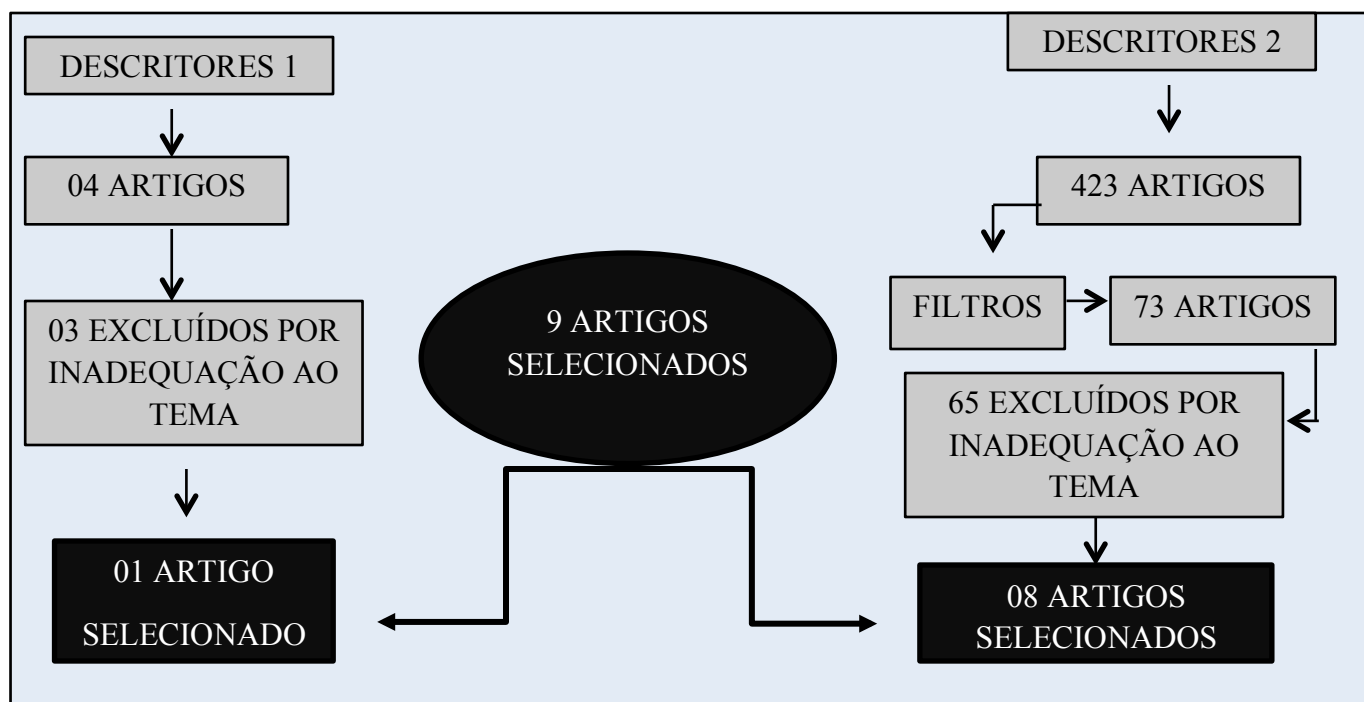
DESCRITORES 1

04 ARTIGOS

03 EXCLUÍDOS POR INADEQUAÇÃO AO TEMA

01 ARTIGO SELECIONADO

9 ARTIGOS SELECIONADOS

DESCRITORES 2

423 ARTIGOS

FILTROS

73 ARTIGOS

65 EXCLUÍDOS POR INADEQUAÇÃO AO TEMA

08 ARTIGOS SELECIONADOS